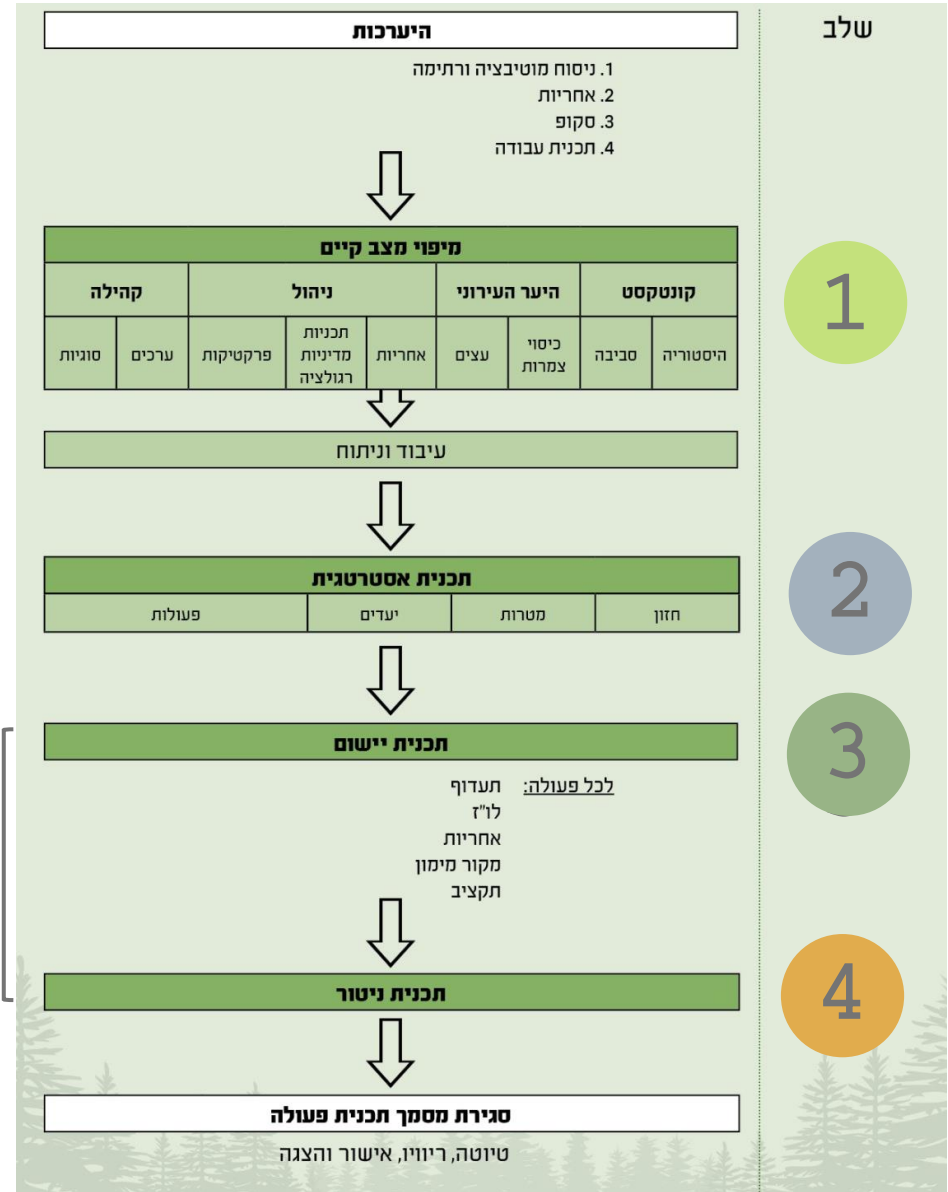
שלב

היערכות

1. ניסוח מוטיבציה ורתימה
2. אחריות
3. סקופ
4. תכנית עבודה

1

מיפוי מצב קיים

| קהילה | | ניהול | | | היער העירוני | | קונטקסט | |
|---|---|---|---|---|---|---|---|---|
| סוגיות | ערכים | פרקטיקות | תכניות מדיניות רגולציה | אחריות | עצים | כיסוי צמרות | סביבה | היסטוריה |

עיבוד וניתוח

2

תכנית אסטרטגית

| פעולות | יעדים | מטרות | חזון |
|---|---|---|---|

3

תכנית יישום

לכל פעולה:
תעדוף
לו"ז
אחריות
מקור מימון
תקציב

4

תכנית ניטור

סגירת מסמך תכנית פעולה

טיוטה, ריוויו, אישור והצגה